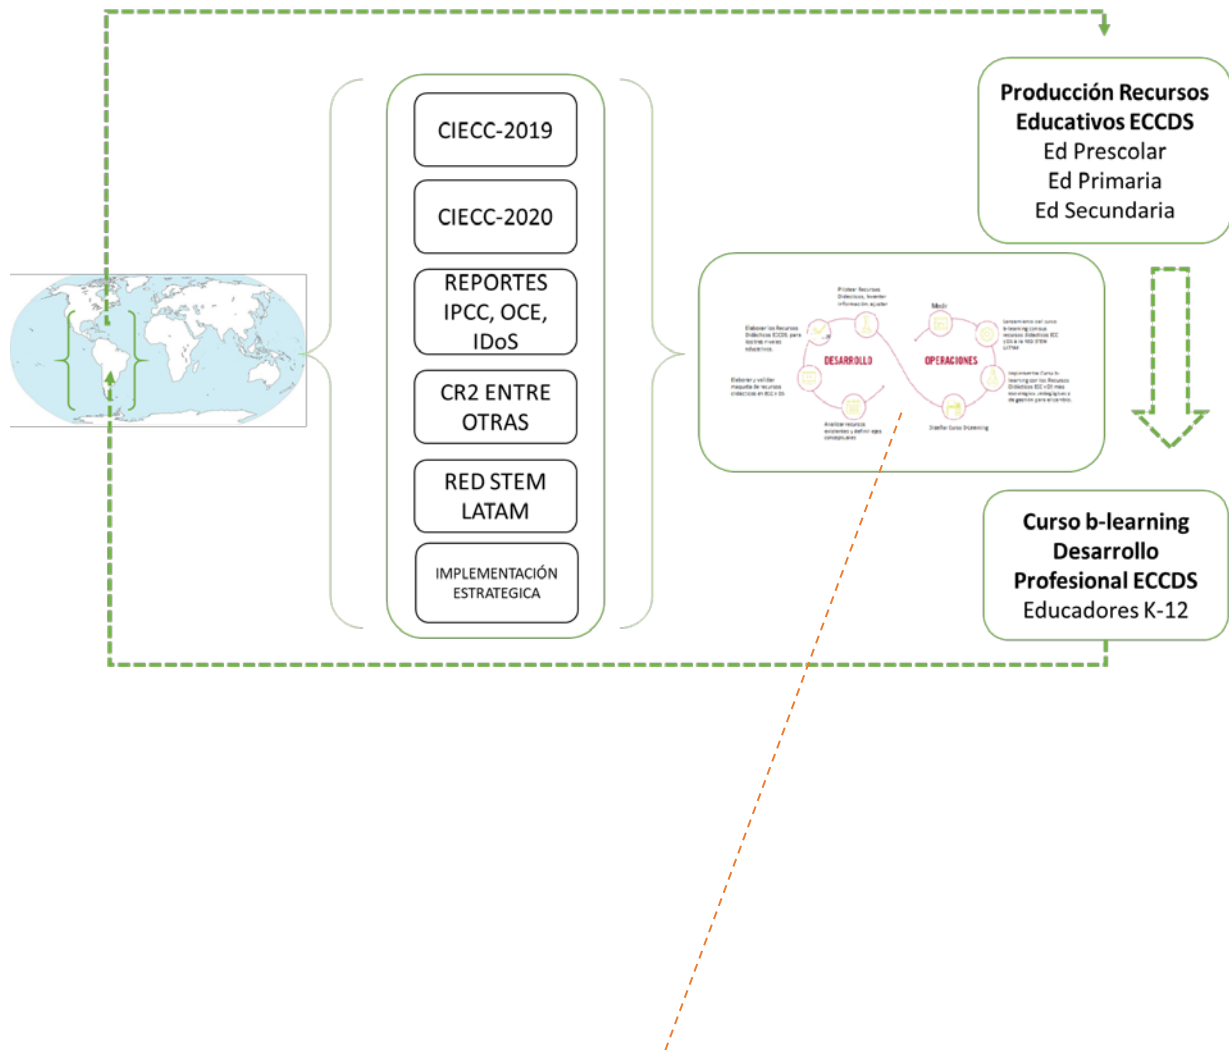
CIECC-2019

CIECC-2020

REPORTES IPCC, OCE, IDoS

CR2 ENTRE OTRAS

RED STEM LATAM

IMPLEMENTACIÓN ESTRATEGICA

Producción Recursos Educativos ECCDS
Ed Prescolar
Ed Primaria
Ed Secundaria

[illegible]

DESARROLLO

OPERACIONES

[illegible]

Curso b-learning Desarrollo Profesional ECCDS
Educadores K-12